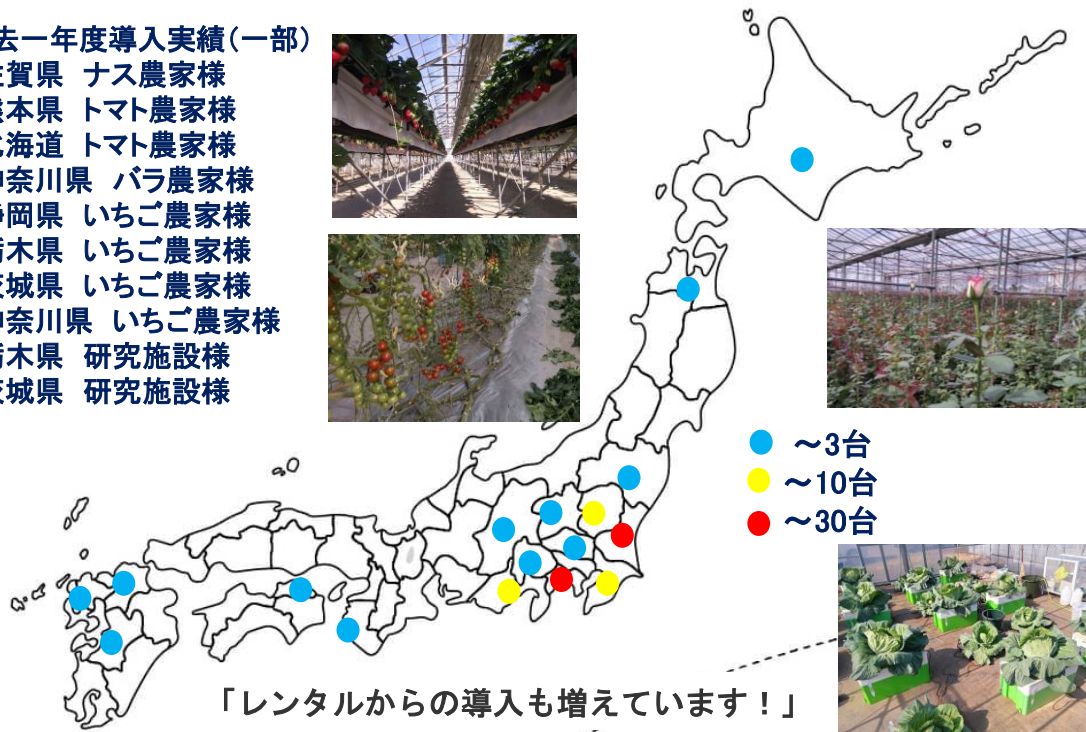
去一年度導入実績(一部)
佐賀県 ナス農家様
熊本県 トマト農家様
海道 トマト農家様
神奈川県 バラ農家様
静岡県 いちご農家様
栃木県 いちご農家様
茨城県 いちご農家様
神奈川県 いちご農家様
栃木県 研究施設様
茨城県 研究施設様

～3台
～10台
～30台

「レンタルからの導入も増えています！」